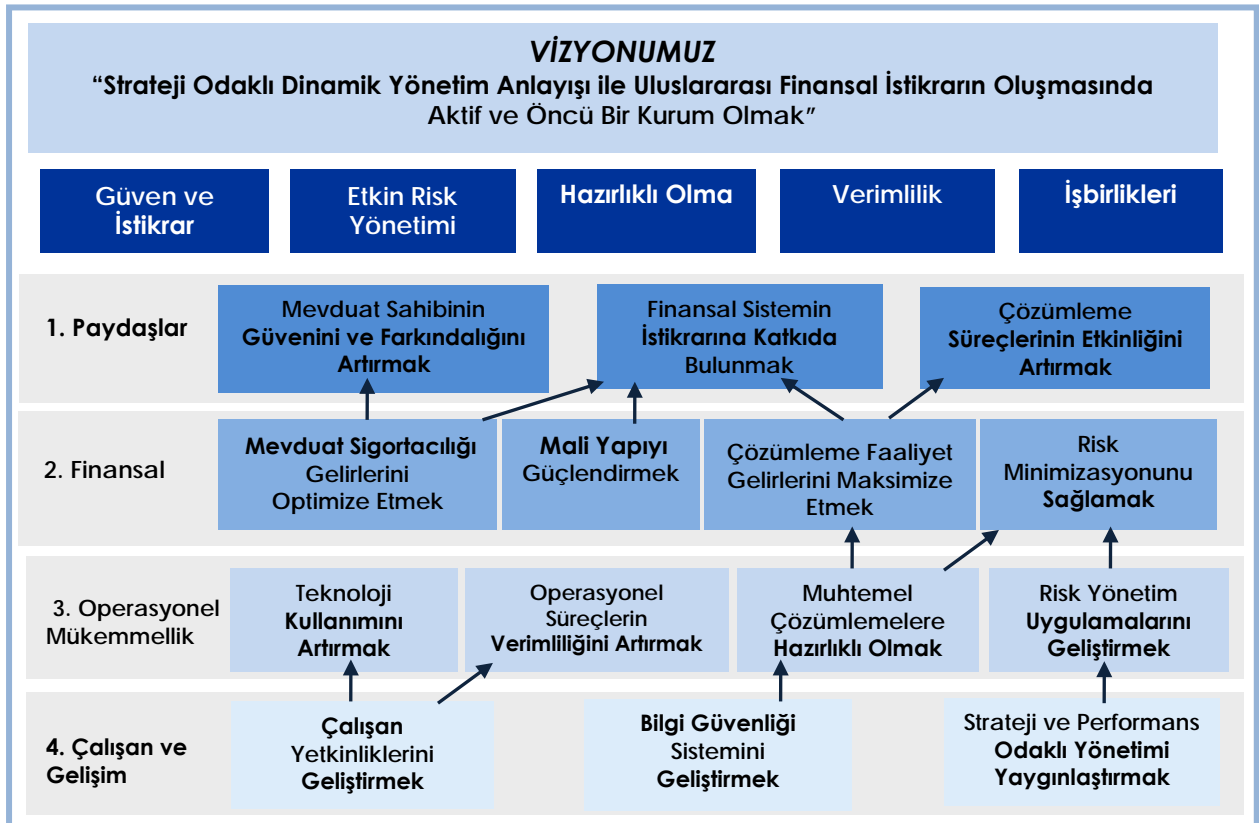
VİZYONUMUZ
“Strateji Odaklı Dinamik Yönetim Anlayışı ile Uluslararası Finansal İstikrarın Oluşmasında Aktif ve Öncü Bir Kurum Olmak”

Güven ve İstikrar

Etkin Risk Yönetimi

Hazırlıklı Olma

Verimlilik

İşbirlikleri

1. Paydaşlar

Mevduat Sahibinin Güvenini ve Farkındalığını Artırmak

Finansal Sistemin İstikrarına Katkıda Bulunmak

Çözümleme Süreçlerinin Etkinliğini Artırmak

2. Finansal

Mevduat Sigortacılığı Gelirlerini Optimize Etmek

Mali Yapıyı Güçlendirmek

Çözümleme Faaliyet Gelirlerini Maksimize Etmek

Risk Minimizasyonunu Sağlamak

3. Operasyonel Mükemmellik

Teknoloji Kullanımını Artırmak

Operasyonel Süreçlerin Verimliliğini Artırmak

Muhtemel Çözümlemelere Hazırlıklı Olmak

Risk Yönetim Uygulamalarını Geliştirmek

4. Çalışan ve Gelişim

Çalışan Yetkinliklerini Geliştirmek

Bilgi Güvenliği Sistemini Geliştirmek

Strateji ve Performans Odaklı Yönetimi Yaygınlaştırmak